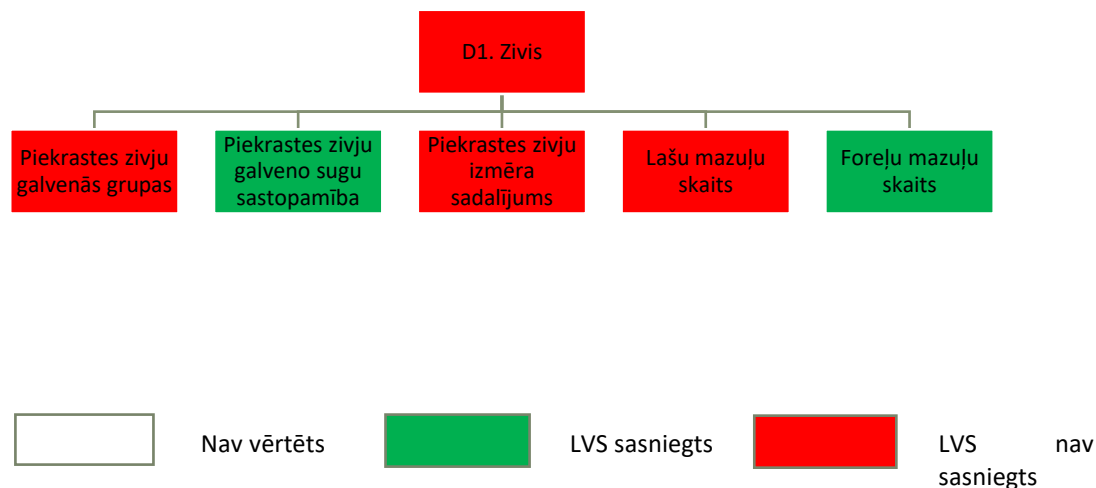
D1. Zivis

Piekrastes zivju galvenās grupas

Piekrastes zivju galveno sugu sastopamība

Piekrastes zivju izmēra sadalījums

Lašu mazuļu skaits

Foreļu mazuļu skaits

Nav vērtēts

LVS sasniegts

LVS nav sasniegts